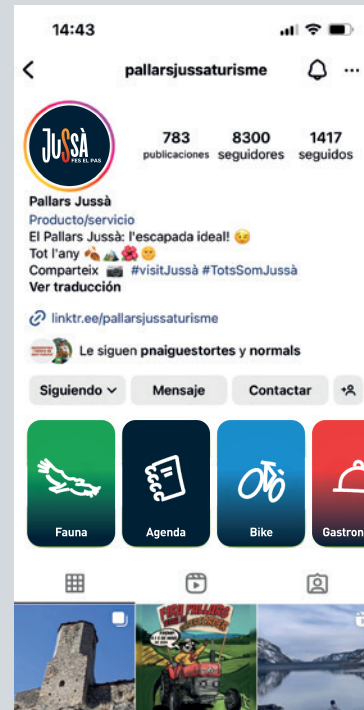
14:43

pallarsjussaturisme

JUSSÀ PES EL PAS

783 publicaciones
8300 seguidores
1417 seguidos

Pallars Jussà
Producto/servicio
El Pallars Jussà: l'escapada ideal! 😉
Tot l'any 🍂⛰️🌺😊
Comparteix 📷 #visitJussà #TotsSomJussà
Ver traducción

linktr.ee/pallarsjussaturisme

Le siguen pnaiguestortes y normals

Siguiendo
Mensaje
Contactar

Fauna
Agenda
Bike
Gastron